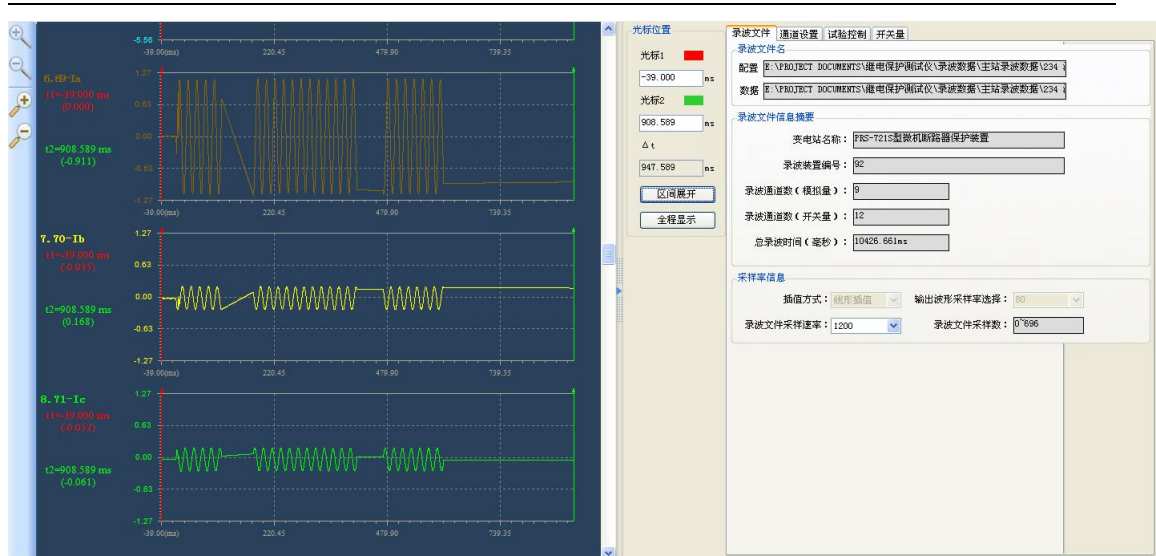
-5.56
-39.00(ms) 220.45 479.90 739.35

6.69-Ia
t1=-39.000 ms
(0.000)
t2=908.589 ms
(-0.911)
1.27
0.63
0.00
-0.63
-1.27
-39.00(ms) 220.45 479.90 739.35

7.70-Ib
t1=-39.000 ms
(-0.015)
t2=908.589 ms
(0.168)
1.27
0.63
0.00
-0.63
-1.27
-39.00(ms) 220.45 479.90 739.35

8.71-Ic
t1=-39.000 ms
(-0.052)
t2=908.589 ms
(-0.061)
1.27
0.63
0.00
-0.63
-1.27
-39.00(ms) 220.45 479.90 739.35

光标位置
光标1
-39.000 ms
光标2
908.589 ms
Δt
947.589 ms
区间展开
全程显示

录波文件 | 通道设置 | 试验控制 | 开关量

录波文件名
配置 E:\PROJECT DOCUMENTS\继电保护测试仪\录波数据\主站录波数据\234
数据 E:\PROJECT DOCUMENTS\继电保护测试仪\录波数据\主站录波数据\234

录波文件信息摘要
变电站名称: PRS-721S型微机断路器保护装置
录波装置编号: 92
录波通道数(模拟量): 9
录波通道数(开关量): 12
总录波时间(毫秒): 10426.661ms

采样率信息
插值方式: 线形插值
输出波形采样率选择: 80
录波文件采样速率: 1200
录波文件采样数: 0~896